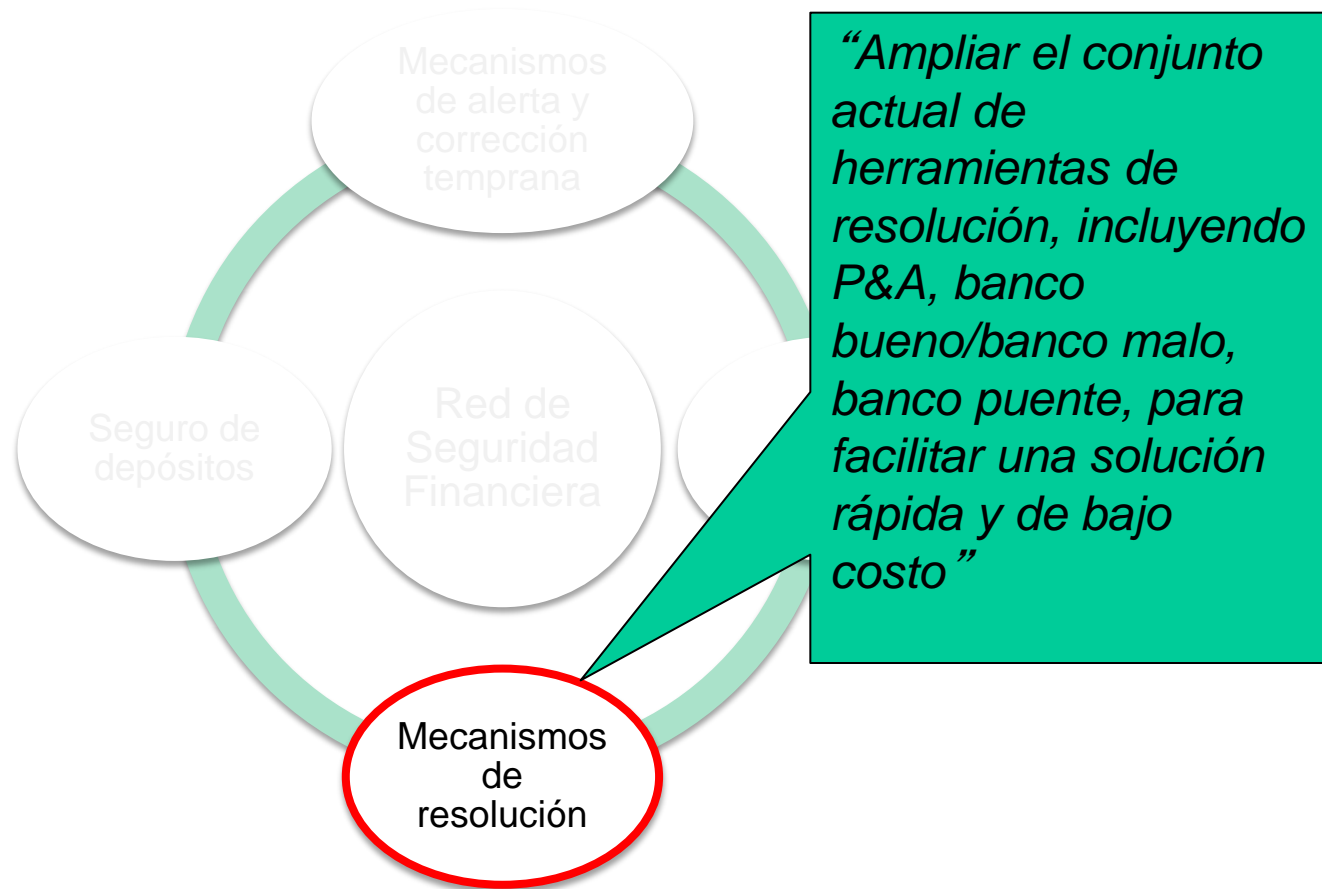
Mecanismos de alerta y corrección temprana

“Ampliar el conjunto actual de herramientas de resolución, incluyendo P&A, banco bueno/banco malo, banco puente, para facilitar una solución rápida y de bajo costo”

Seguro de depósitos

Red de Seguridad Financiera

Mecanismos de resolución